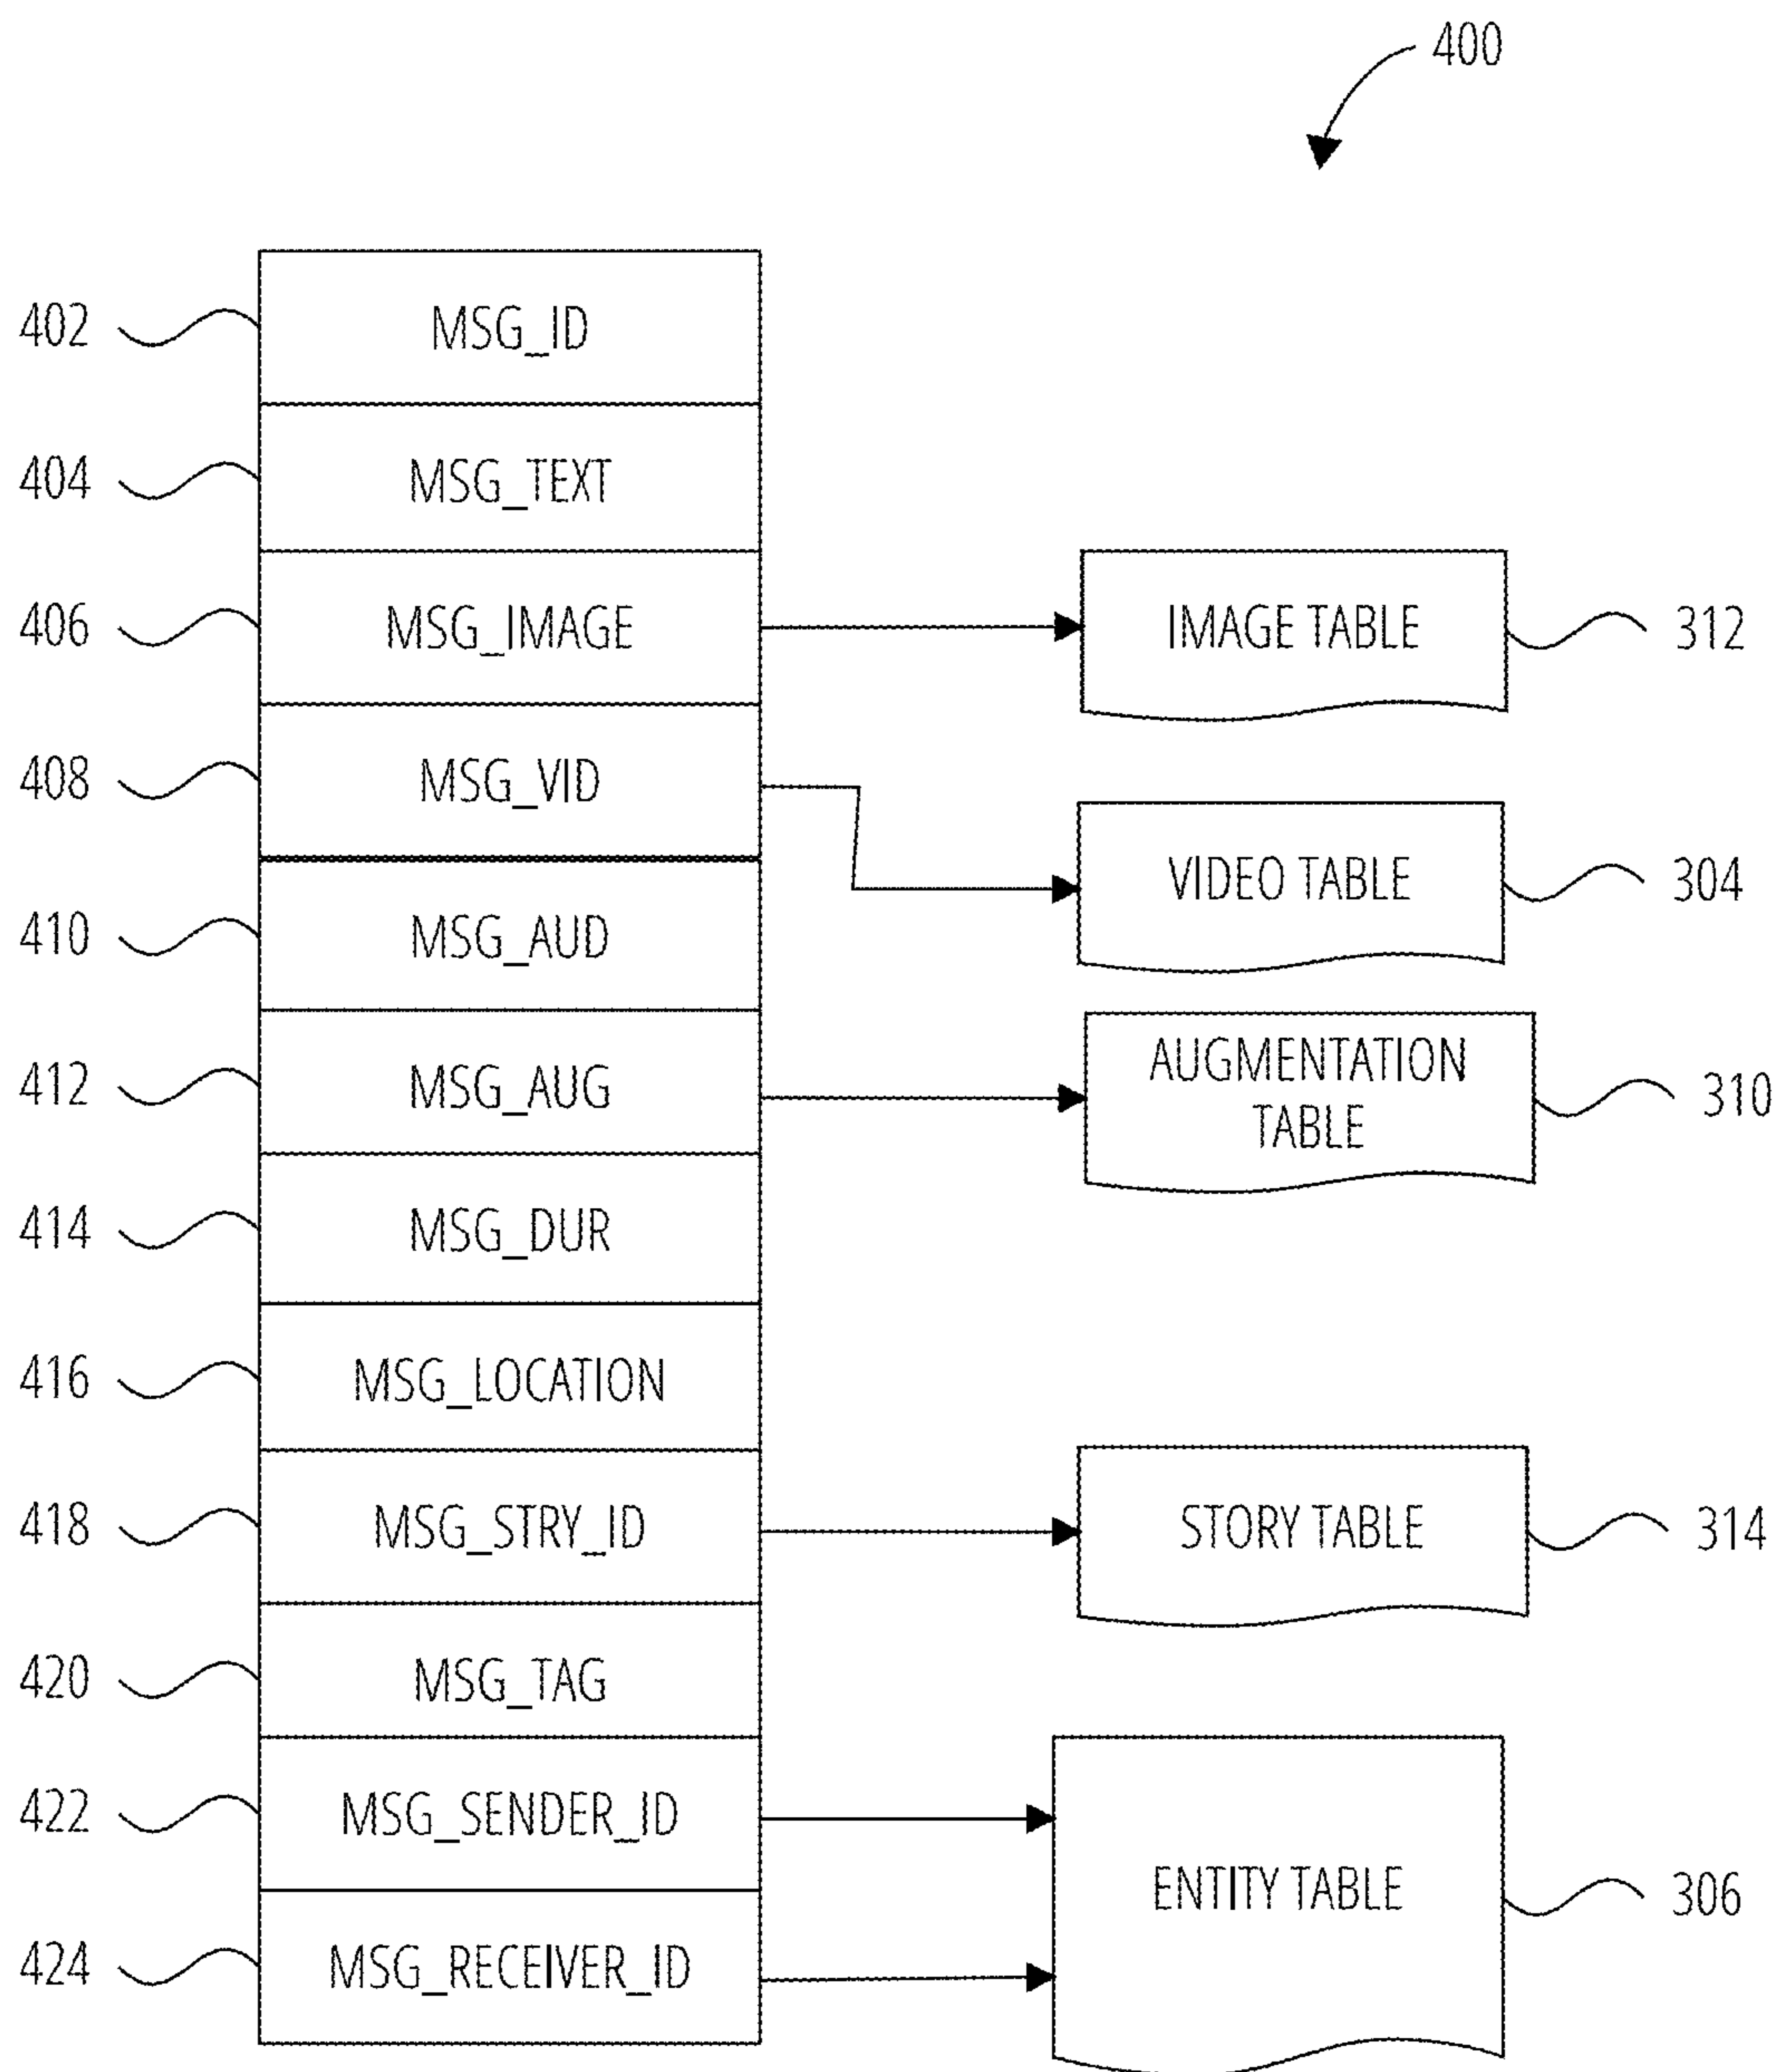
400

402 MSG_ID

404 MSG_TEXT

406 MSG_IMAGE

IMAGE TABLE 312

408 MSG_VID

VIDEO TABLE 304

410 MSG_AUD

412 MSG_AUG

AUGMENTATION TABLE 310

414 MSG_DUR

416 MSG_LOCATION

418 MSG_STRY_ID

STORY TABLE 314

420 MSG_TAG

422 MSG_SENDER_ID

424 MSG_RECEIVER_ID

ENTITY TABLE 306